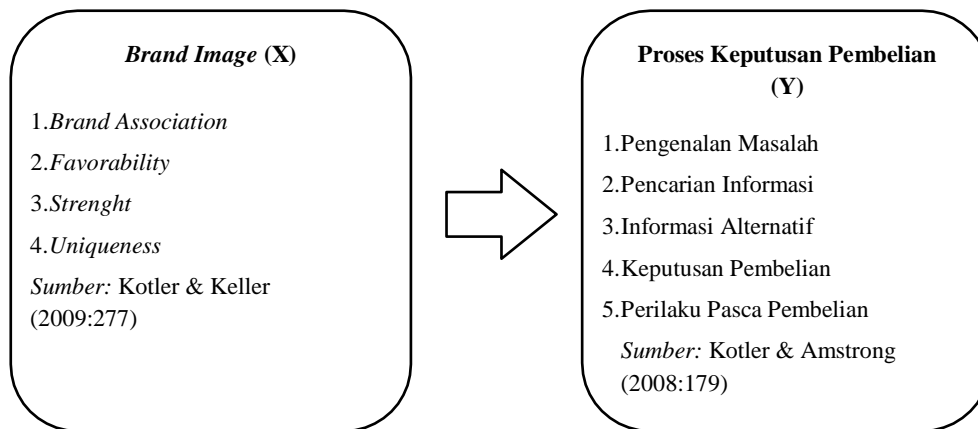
Brand Image (X)

1.Brand Association
2.Favorability
3.Strenght
4.Uniqueness
Sumber: Kotler & Keller (2009:277)

Proses Keputusan Pembelian (Y)

1.Pengenalan Masalah
2.Pencarian Informasi
3.Informasi Alternatif
4.Keputusan Pembelian
5.Perilaku Pasca Pembelian
Sumber: Kotler & Amstrong (2008:179)